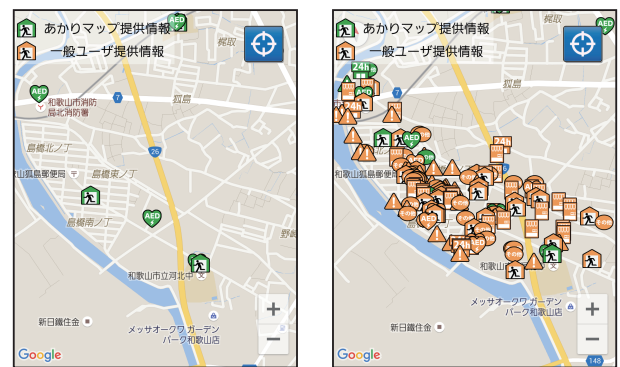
あかりマップ提供情報
一般ユーザ提供情報
AED
梶取
AED
和歌山市消防局北消防署
7
狐島
26
島橋北ノ丁
和歌山狐島郵便局
島橋東ノ丁
島橋南ノ丁
AED
野崎
和歌山市立河北中
新日鐵住金
メッサオークワ ガーデンパーク和歌山店
+
−
Google

あかりマップ提供情報
一般ユーザ提供情報
梶取
24h
AED
狐島
24h
24h
和歌山狐島郵便局
AED
AED
和歌山
新日鐵住金
メッサオークワ ガーデンパーク和歌山店
+
−
148
Google